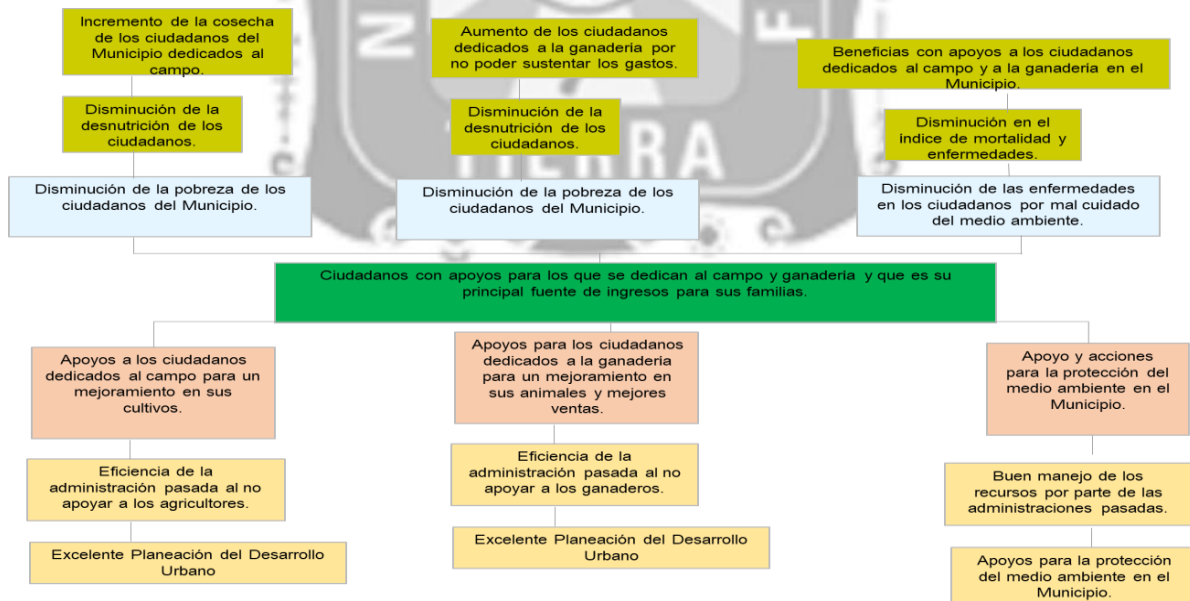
Incremento de la cosecha de los ciudadanos del Municipio dedicados al campo.

Disminución de la desnutrición de los ciudadanos.

Disminución de la pobreza de los ciudadanos del Municipio.

Aumento de los ciudadanos dedicados a la ganaderia por no poder sustentar los gastos.

Disminución de la desnutrición de los ciudadanos.

Disminución de la pobreza de los ciudadanos del Municipio.

Beneficias con apoyos a los ciudadanos dedicados al campo y a la ganaderia en el Municipio.

Disminución en el indice de mortalidad y enfermedades.

Disminución de las enfermedades en los ciudadanos por mal cuidado del medio ambiente.

Ciudadanos con apoyos para los que se dedican al campo y ganadería y que es su principal fuente de ingresos para sus familias.

Apoyos a los ciudadanos dedicados al campo para un mejoramiento en sus cultivos.

Eficiencia de la administración pasada al no apoyar a los agricultores.

Excelente Planeación del Desarrollo Urbano

Apoyos para los ciudadanos dedicados a la ganaderia para un mejoramiento en sus animales y mejores ventas.

Eficiencia de la administración pasada al no apoyar a los ganaderos.

Excelente Planeación del Desarrollo Urbano

Apoyo y acciones para la protección del medio ambiente en el Municipio.

Buen manejo de los recursos por parte de las administraciones pasadas.

Apoyos para la protección del medio ambiente en el Municipio.